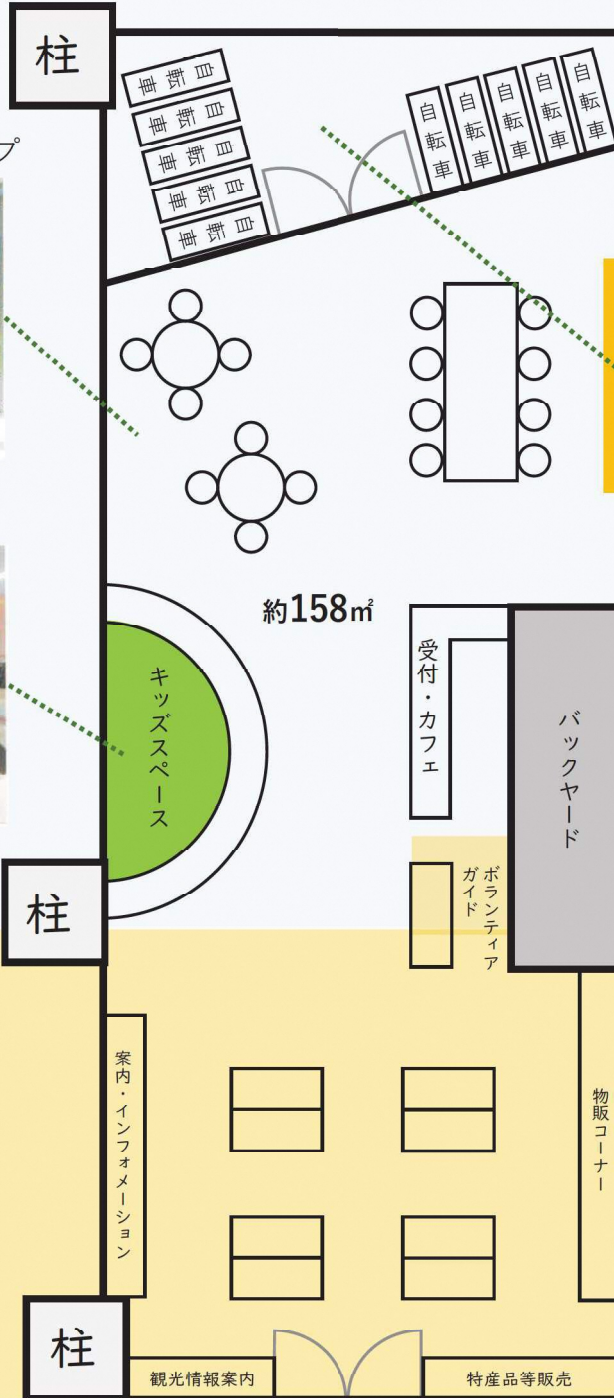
柱

プ

自転車
自転車
自転車
自転車
自転車

自転車
自転車
自転車
自転車
自転車

約158㎡

キッズスペース

受付・カフェ

バックヤード

ボランティアガイド

柱

案内・インフォメーション

物販コーナー

柱

観光情報案内

特産品等販売